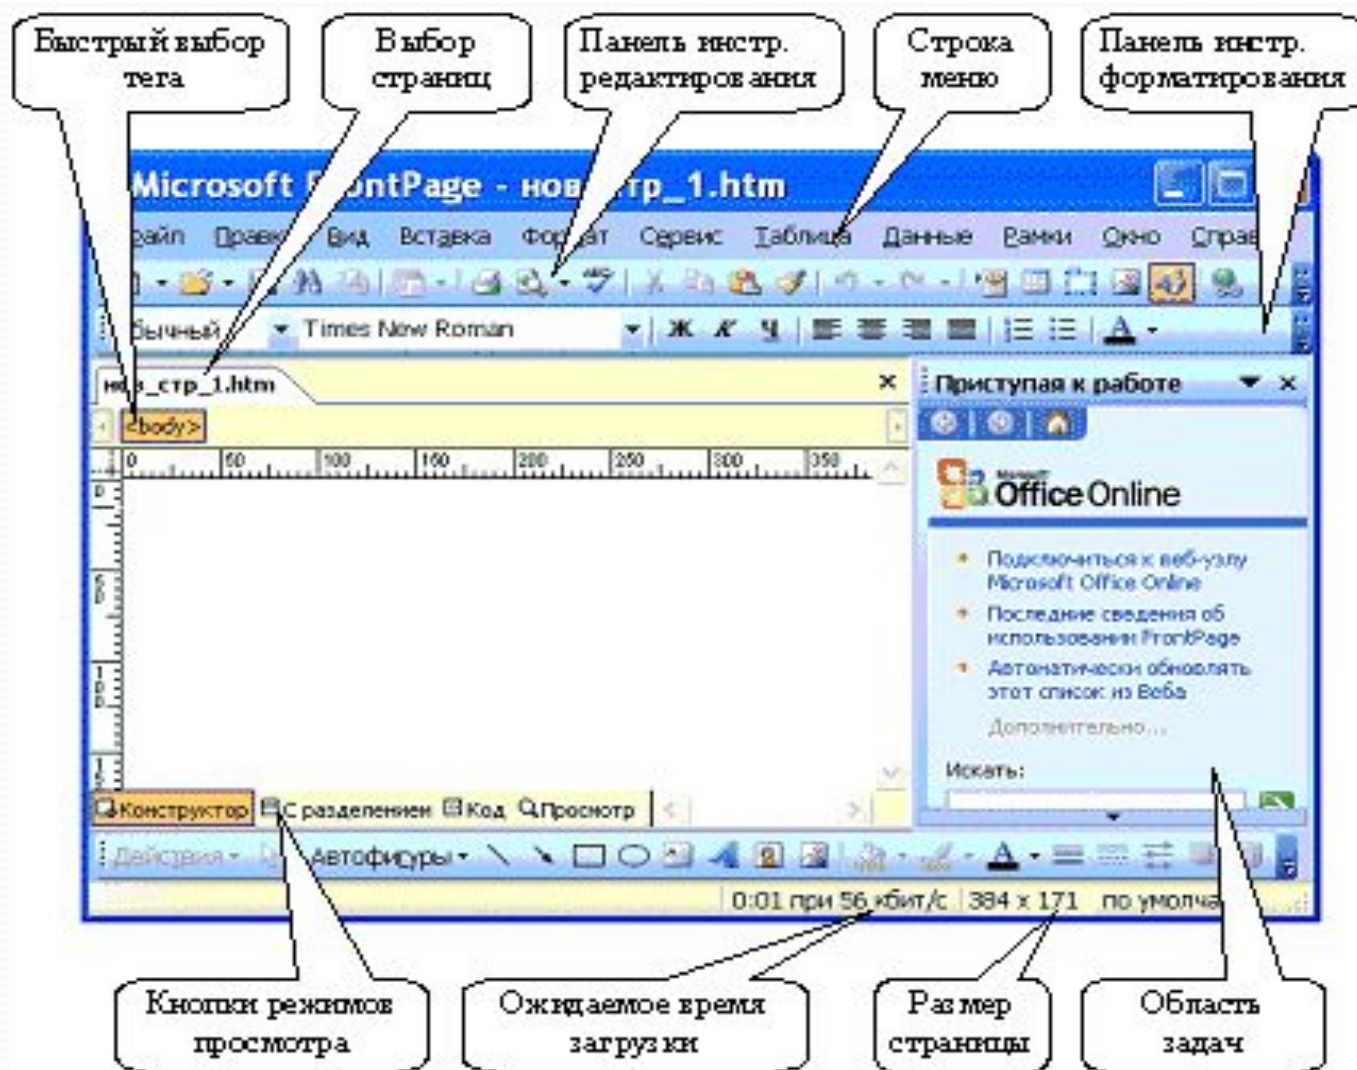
Быстрый выбор тега

Выбор страниц

Панель инстр. редактирования

Строка меню

Панель инстр. форматирования

Microsoft F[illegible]ontPage - нов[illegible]тр_1.htm

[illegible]айл Правк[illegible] Вид Вставка Фор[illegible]ат Сервис Таблица Данные Рамки Окно Справ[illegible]

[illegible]бычный Times New Roman Ж К Ч

н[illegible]_стр_1.htm

<body>

0 50 100 150 200 250 300 350

Приступая к работе

Office Online

Подключиться к веб-узлу Microsoft Office Online

Последние сведения об использовании FrontPage

Автоматически обновлять этот список из Веба

Дополнительно...

Искать:

Конструктор С разделением Код Просмотр

Действия Автофигуры

0:01 при 56 кбит/с 384 x 171 по умолча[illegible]

Кнопки режимов просмотра

Ожидаемое время загрузки

Размер страницы

Область задач